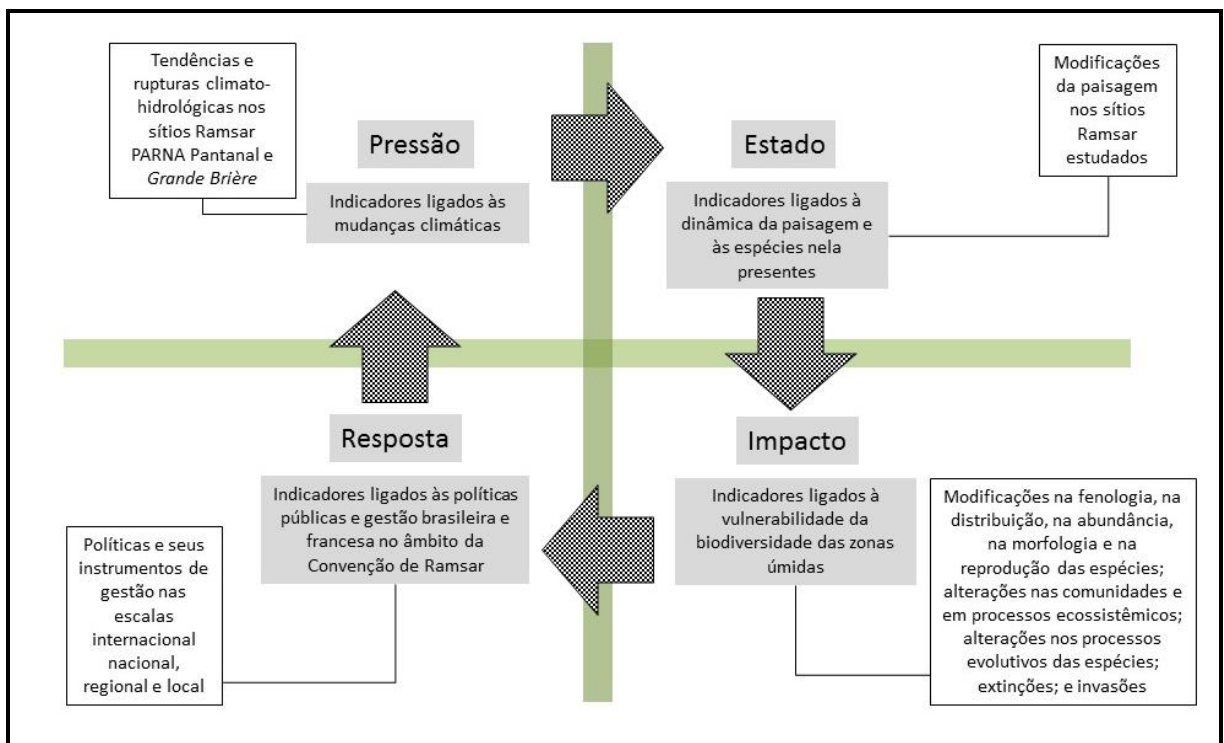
Tendências e rupturas climato-hidrológicas nos sítios Ramsar PARNA Pantanal e *Grande Brière*

Pressão

Indicadores ligados às mudanças climáticas

Modificações da paisagem nos sítios Ramsar estudados

Estado

Indicadores ligados à dinâmica da paisagem e às espécies nela presentes

Resposta

Indicadores ligados às políticas públicas e gestão brasileira e francesa no âmbito da Convenção de Ramsar

Políticas e seus instrumentos de gestão nas escalas internacional nacional, regional e local

Impacto

Indicadores ligados à vulnerabilidade da biodiversidade das zonas úmidas

Modificações na fenologia, na distribuição, na abundância, na morfologia e na reprodução das espécies; alterações nas comunidades e em processos ecossistêmicos; alterações nos processos evolutivos das espécies; extinções; e invasões